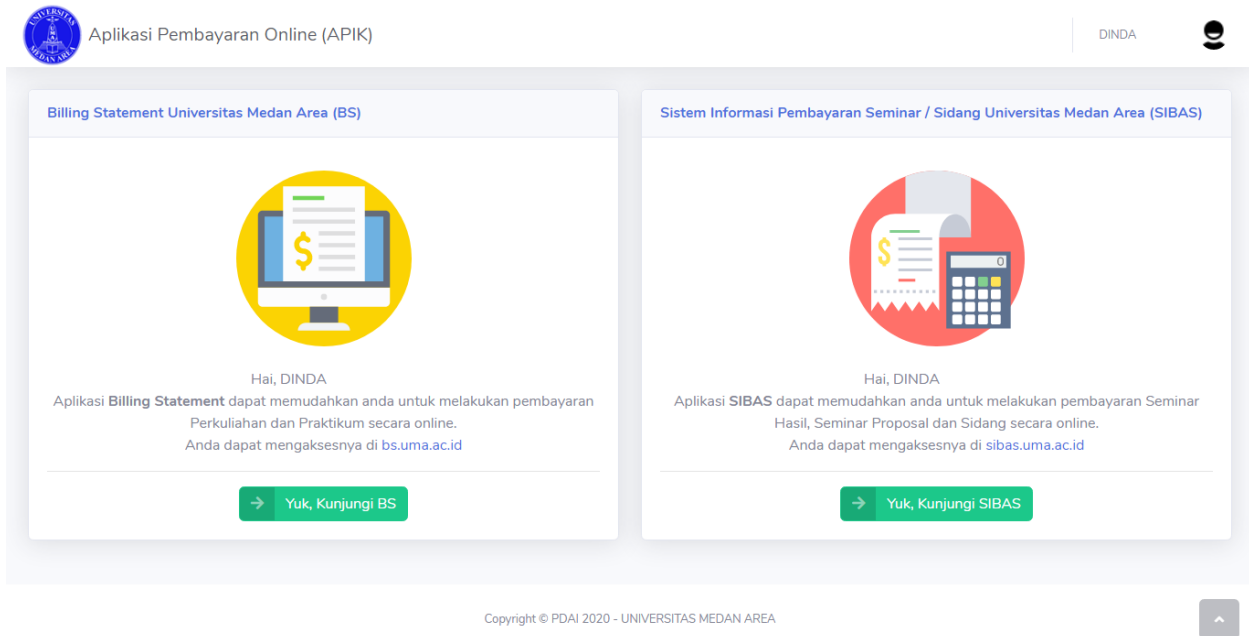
UNIVERSITAS MEDAN AREA

Aplikasi Pembayaran Online (APIK)

DINDA

Billing Statement Universitas Medan Area (BS)

Hai, DINDA
Aplikasi **Billing Statement** dapat memudahkan anda untuk melakukan pembayaran Perkuliahan dan Praktikum secara online.
Anda dapat mengaksesnya di bs.uma.ac.id

Yuk, Kunjungi BS

Sistem Informasi Pembayaran Seminar / Sidang Universitas Medan Area (SIBAS)

0

Hai, DINDA
Aplikasi **SIBAS** dapat memudahkan anda untuk melakukan pembayaran Seminar Hasil, Seminar Proposal dan Sidang secara online.
Anda dapat mengaksesnya di sibas.uma.ac.id

Yuk, Kunjungi SIBAS

Copyright © PDAI 2020 - UNIVERSITAS MEDAN AREA